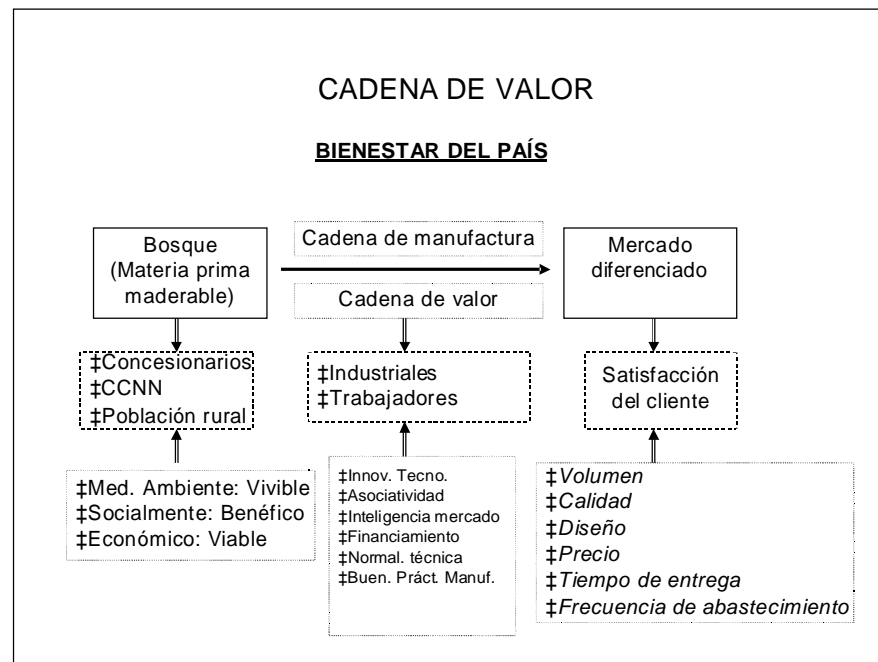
CADENA DE VALOR

BIENESTAR DEL PAÍS

Bosque (Materia prima maderable)

Cadena de manufactura

Cadena de valor

Mercado diferenciado

‡Concesionarios
‡CCNN
‡Población rural

‡Industriales
‡Trabajadores

Satisfacción del cliente

‡Med. Ambiente: Vivible
‡Socialmente: Benéfico
‡Económico: Viable

‡Innov. Tecno.
‡Asociatividad
‡Inteligencia mercado
‡Financiamiento
‡Normal. técnica
‡Buen. Práct. Manuf.

‡Volumen
‡Calidad
‡Diseño
‡Precio
‡Tiempo de entrega
‡Frecuencia de abastecimiento